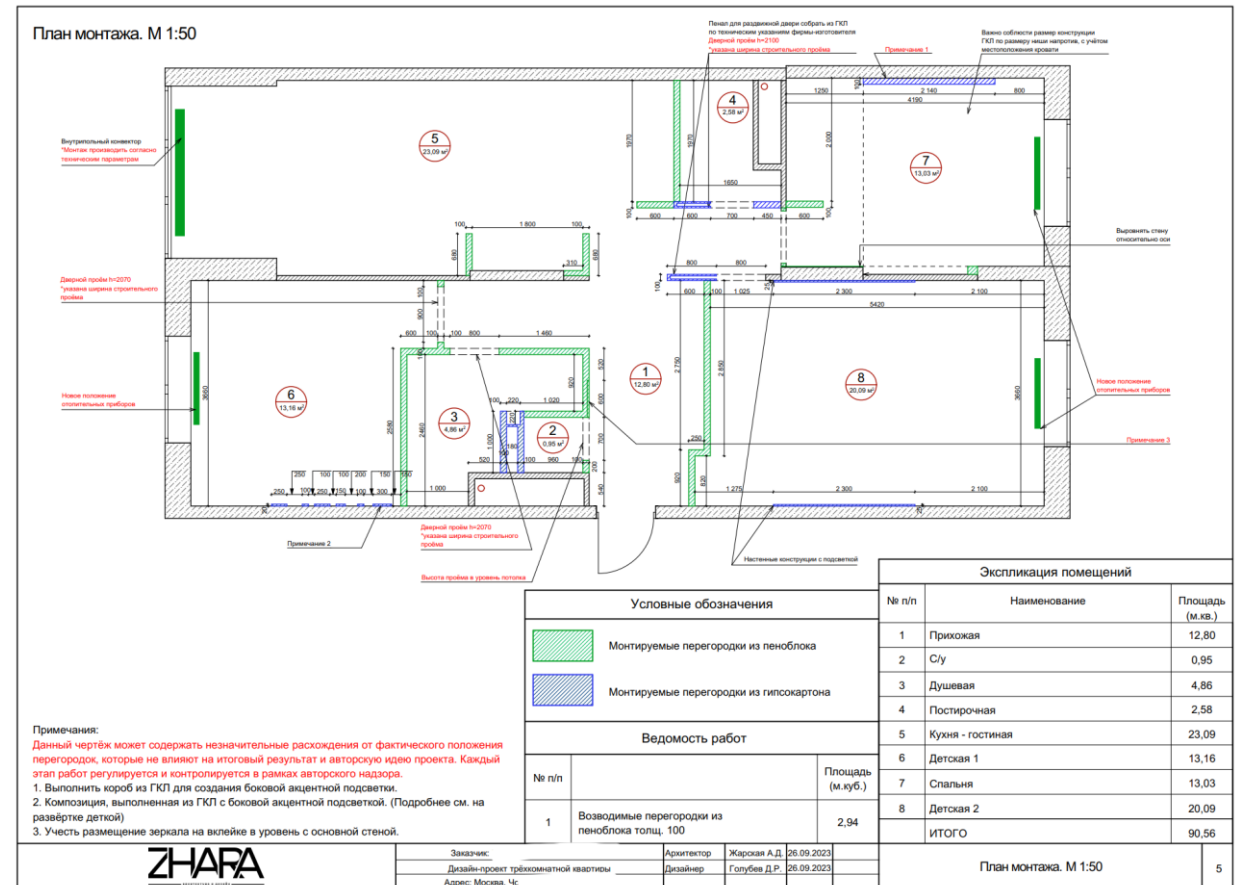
План монтажа. М 1:50

Пенал для раздвижной двери собрать из ГКЛ по техническим указаниям фирмы-изготовителя
Дверной проём h=2100
*указана ширина строительного проёма

Примечание 1

Важно соблюсти размер конструкции ГКЛ по размеру ниши напротив, с учётом местоположения кровати

Внутрипольный конвектор
*Монтаж производить согласно техническим параметрам

Дверной проём h=2070
*указана ширина строительного проёма

Новое положение отопительных приборов

Выровнять стену относительно оси

Новое положение отопительных приборов

Примечание 3

Примечание 2

Дверной проём h=2070
*указана ширина строительного проёма

Высота проёма в уровень потолка

Настенные конструкции с подсветкой

5
23,09 м²

4
2,58 м²

7
13,03 м²

6
13,16 м²

3
4,86 м²

2
0,95 м²

1
12,80 м²

8
20,09 м²

1250 2 140 800 4190 1970 1970 2 000 1650 600 600 700 450 600 100 100 1 800 100 680 310 680 800 800 100 600 100 1 025 2 300 2 100 5420 100 900 600 100 100 800 1 460 520 920 600 100 220 1 020 2 750 2 850 3660 3660 2580 2460 1 000 160 250 520 100 960 100 700 200 540 920 820 1 275 2 300 2 100 250 100 300 100 200 150 550 250 250 250 300 1 000

Условные обозначения
Монтируемые перегородки из пеноблока
Монтируемые перегородки из гипсокартона

Ведомость работ
| № п/п | | Площадь (м.куб.) |
|---|---|---|
| 1 | Возводимые перегородки из пеноблока толщ. 100 | 2,94 |

Экспликация помещений
| № п/п | Наименование | Площадь (м.кв.) |
|---|---|---|
| 1 | Прихожая | 12,80 |
| 2 | С/у | 0,95 |
| 3 | Душевая | 4,86 |
| 4 | Постирочная | 2,58 |
| 5 | Кухня - гостиная | 23,09 |
| 6 | Детская 1 | 13,16 |
| 7 | Спальня | 13,03 |
| 8 | Детская 2 | 20,09 |
| | ИТОГО | 90,56 |

Примечания:
Данный чертёж может содержать незначительные расхождения от фактического положения перегородок, которые не влияют на итоговый результат и авторскую идею проекта. Каждый этап работ регулируется и контролируется в рамках авторского надзора.
1. Выполнить короб из ГКЛ для создания боковой акцентной подсветки.
2. Композиция, выполненная из ГКЛ с боковой акцентной подсветкой. (Подробнее см. на развёртке детской)
3. Учесть размещение зеркала на вклейке в уровень с основной стеной.

ZHARA
Заказчик:
Дизайн-проект трёхкомнатной квартиры
Адрес: Москва, Чс
Архитектор Жарская А.Д. 26.09.2023
Дизайнер Голубев Д.Р. 26.09.2023
План монтажа. М 1:50
5